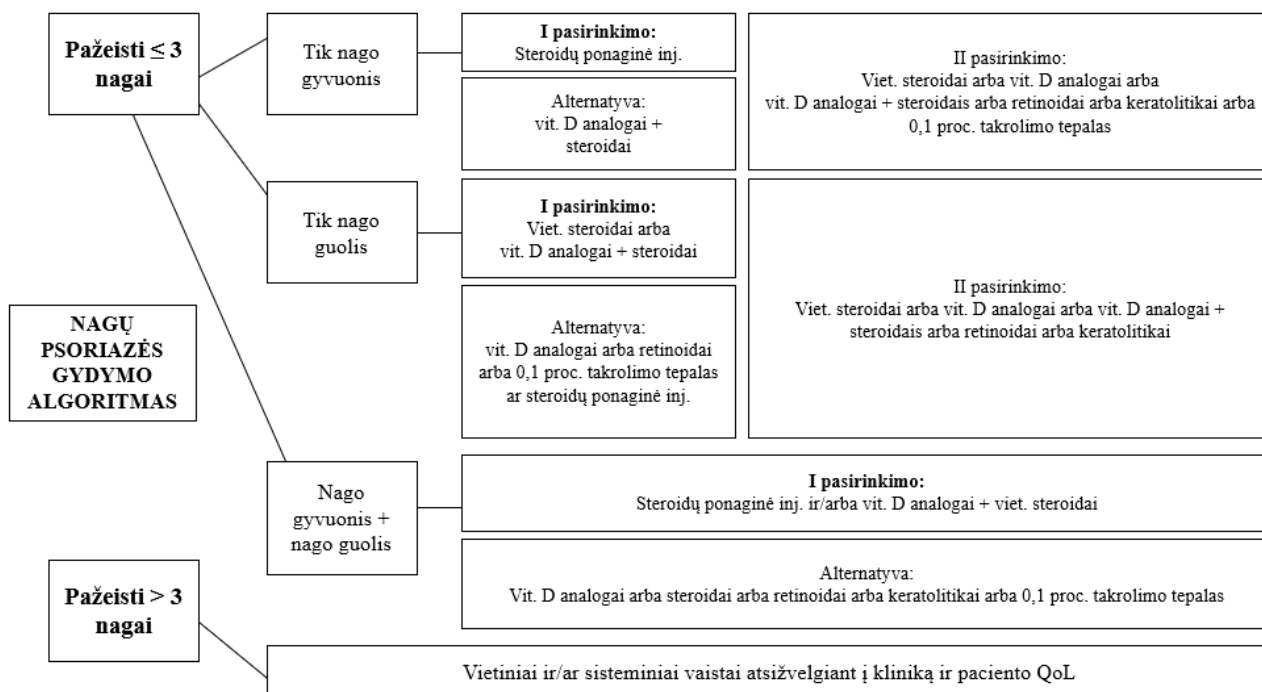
Pažeisti $\leq$ 3 nagai

Tik nago gyvuonis

I pasirinkimo:
Steroidų ponaginė inj.

Alternatyva:
vit. D analogai + steroidai

II pasirinkimo:
Viet. steroidai arba vit. D analogai arba vit. D analogai + steroidais arba retinoidai arba keratolitikai arba 0,1 proc. takrolimo tepalas

Tik nago guolis

I pasirinkimo:
Viet. steroidai arba vit. D analogai + steroidai

Alternatyva:
vit. D analogai arba retinoidai arba 0,1 proc. takrolimo tepalas ar steroidų ponaginė inj.

II pasirinkimo:
Viet. steroidai arba vit. D analogai arba vit. D analogai + steroidais arba retinoidai arba keratolitikai

NAGŲ PSORIAZĖS GYDYMO ALGORITMAS

Nago gyvuonis + nago guolis

I pasirinkimo:
Steroidų ponaginė inj. ir/arba vit. D analogai + viet. steroidai

Alternatyva:
Vit. D analogai arba steroidai arba retinoidai arba keratolitikai arba 0,1 proc. takrolimo tepalas

Pažeisti > 3 nagai

Vietiniai ir/ar sisteminiai vaistai atsižvelgiant į kliniką ir paciento QoL